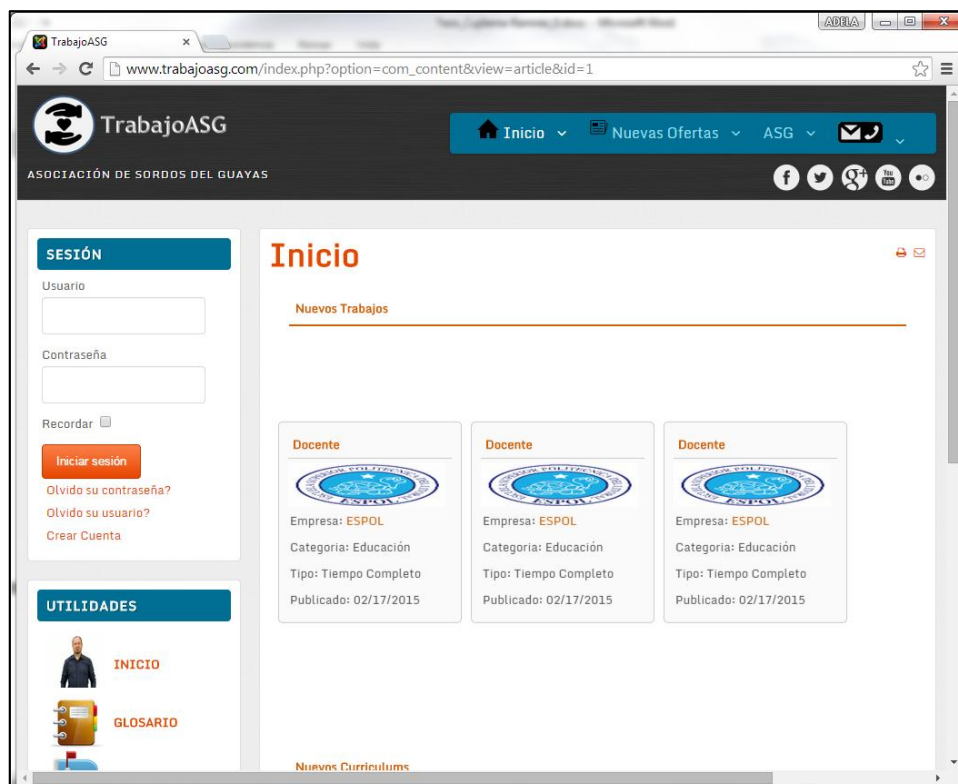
TrabajoASG
ADELA
www.trabajoasg.com/index.php?option=com_content&view=article&id=1

TrabajoASG
ASOCIACIÓN DE SORDOS DEL GUAYAS

Inicio
Nuevas Ofertas
ASG

SESIÓN
Usuario
Contraseña
Recordar
Iniciar sesión
Olvido su contraseña?
Olvido su usuario?
Crear Cuenta

UTILIDADES
INICIO
GLOSARIO

Inicio

Nuevos Trabajos

Docente
ESPOL
Empresa: ESPOL
Categoria: Educación
Tipo: Tiempo Completo
Publicado: 02/17/2015

Docente
ESPOL
Empresa: ESPOL
Categoria: Educación
Tipo: Tiempo Completo
Publicado: 02/17/2015

Docente
ESPOL
Empresa: ESPOL
Categoria: Educación
Tipo: Tiempo Completo
Publicado: 02/17/2015

Nuevos Curriculums